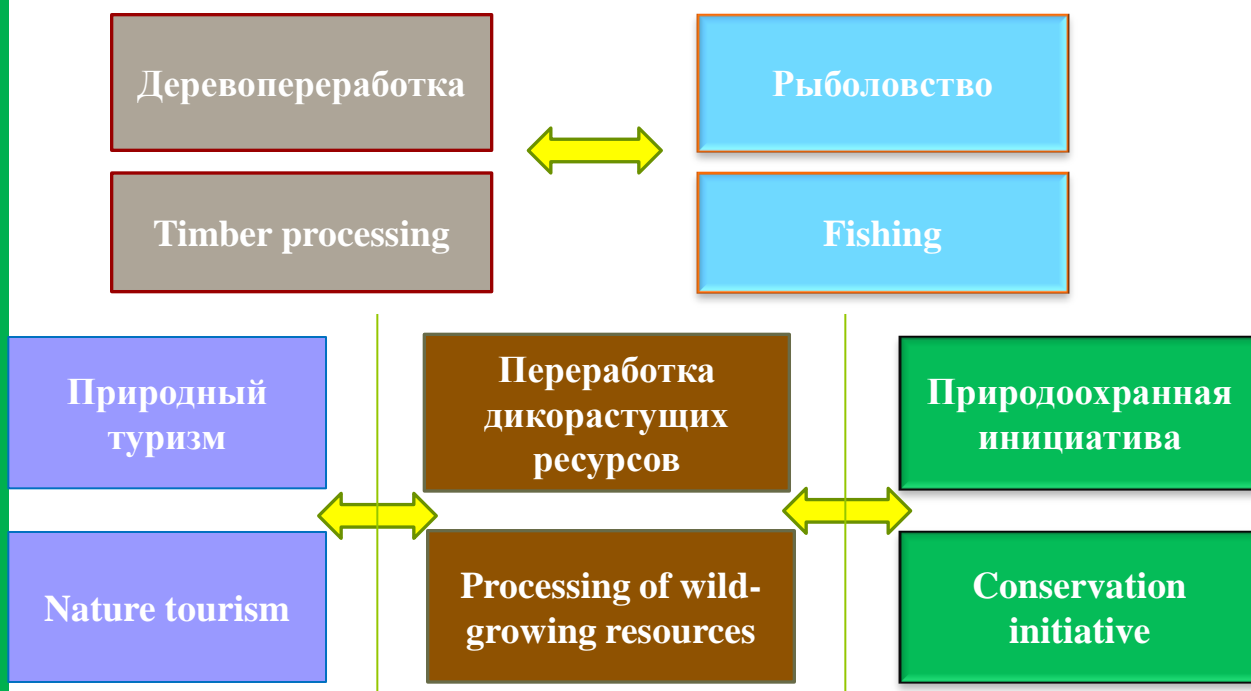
Деревопереработка

Timber processing

Рыболовство

Fishing

Природный туризм

Nature tourism

Переработка дикорастущих ресурсов

Processing of wild-growing resources

Природоохранная инициатива

Conservation initiative